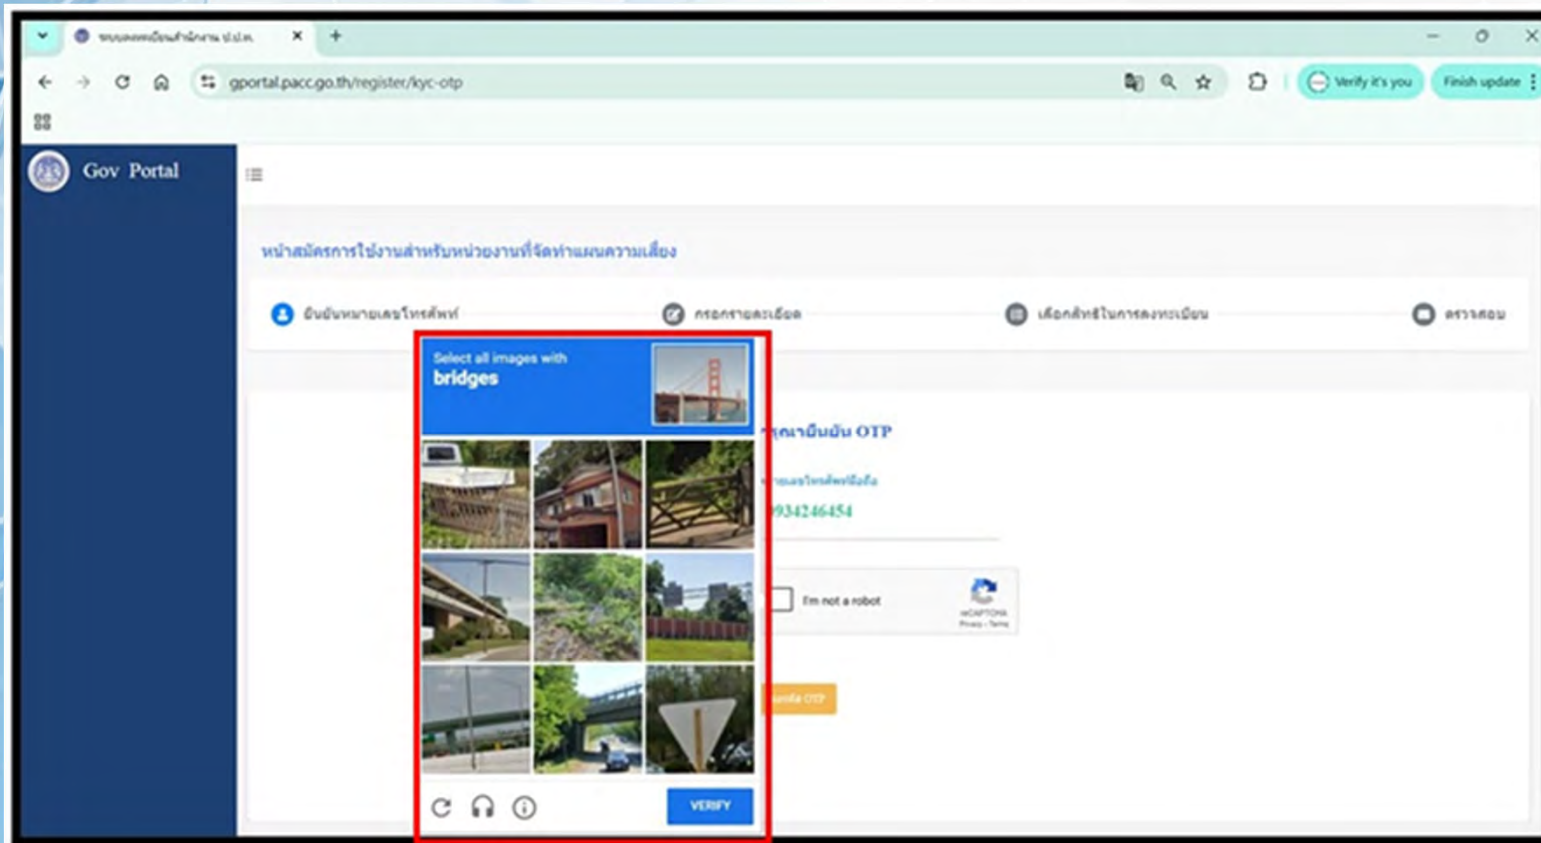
ระบบลงทะเบียนสำนักงาน ป.ป.ท.

gportal.pacc.go.th/register/kyc-otp

Verify it's you

Finish update

Gov Portal

หน้าสมัครการใช้งานสำหรับหน่วยงานที่จัดทำแผนความเสี่ยง

ยืนยันหมายเลขโทรศัพท์

กรอกรายละเอียด

เลือกสิทธิ์ในการลงทะเบียน

ตรวจสอบ

Select all images with
bridges

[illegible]ณายืนยัน OTP

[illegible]มายเลขโทรศัพท์มือถือ

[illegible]934246454

I'm not a robot

reCAPTCHA
Privacy - Terms

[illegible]รหัส OTP

VERIFY